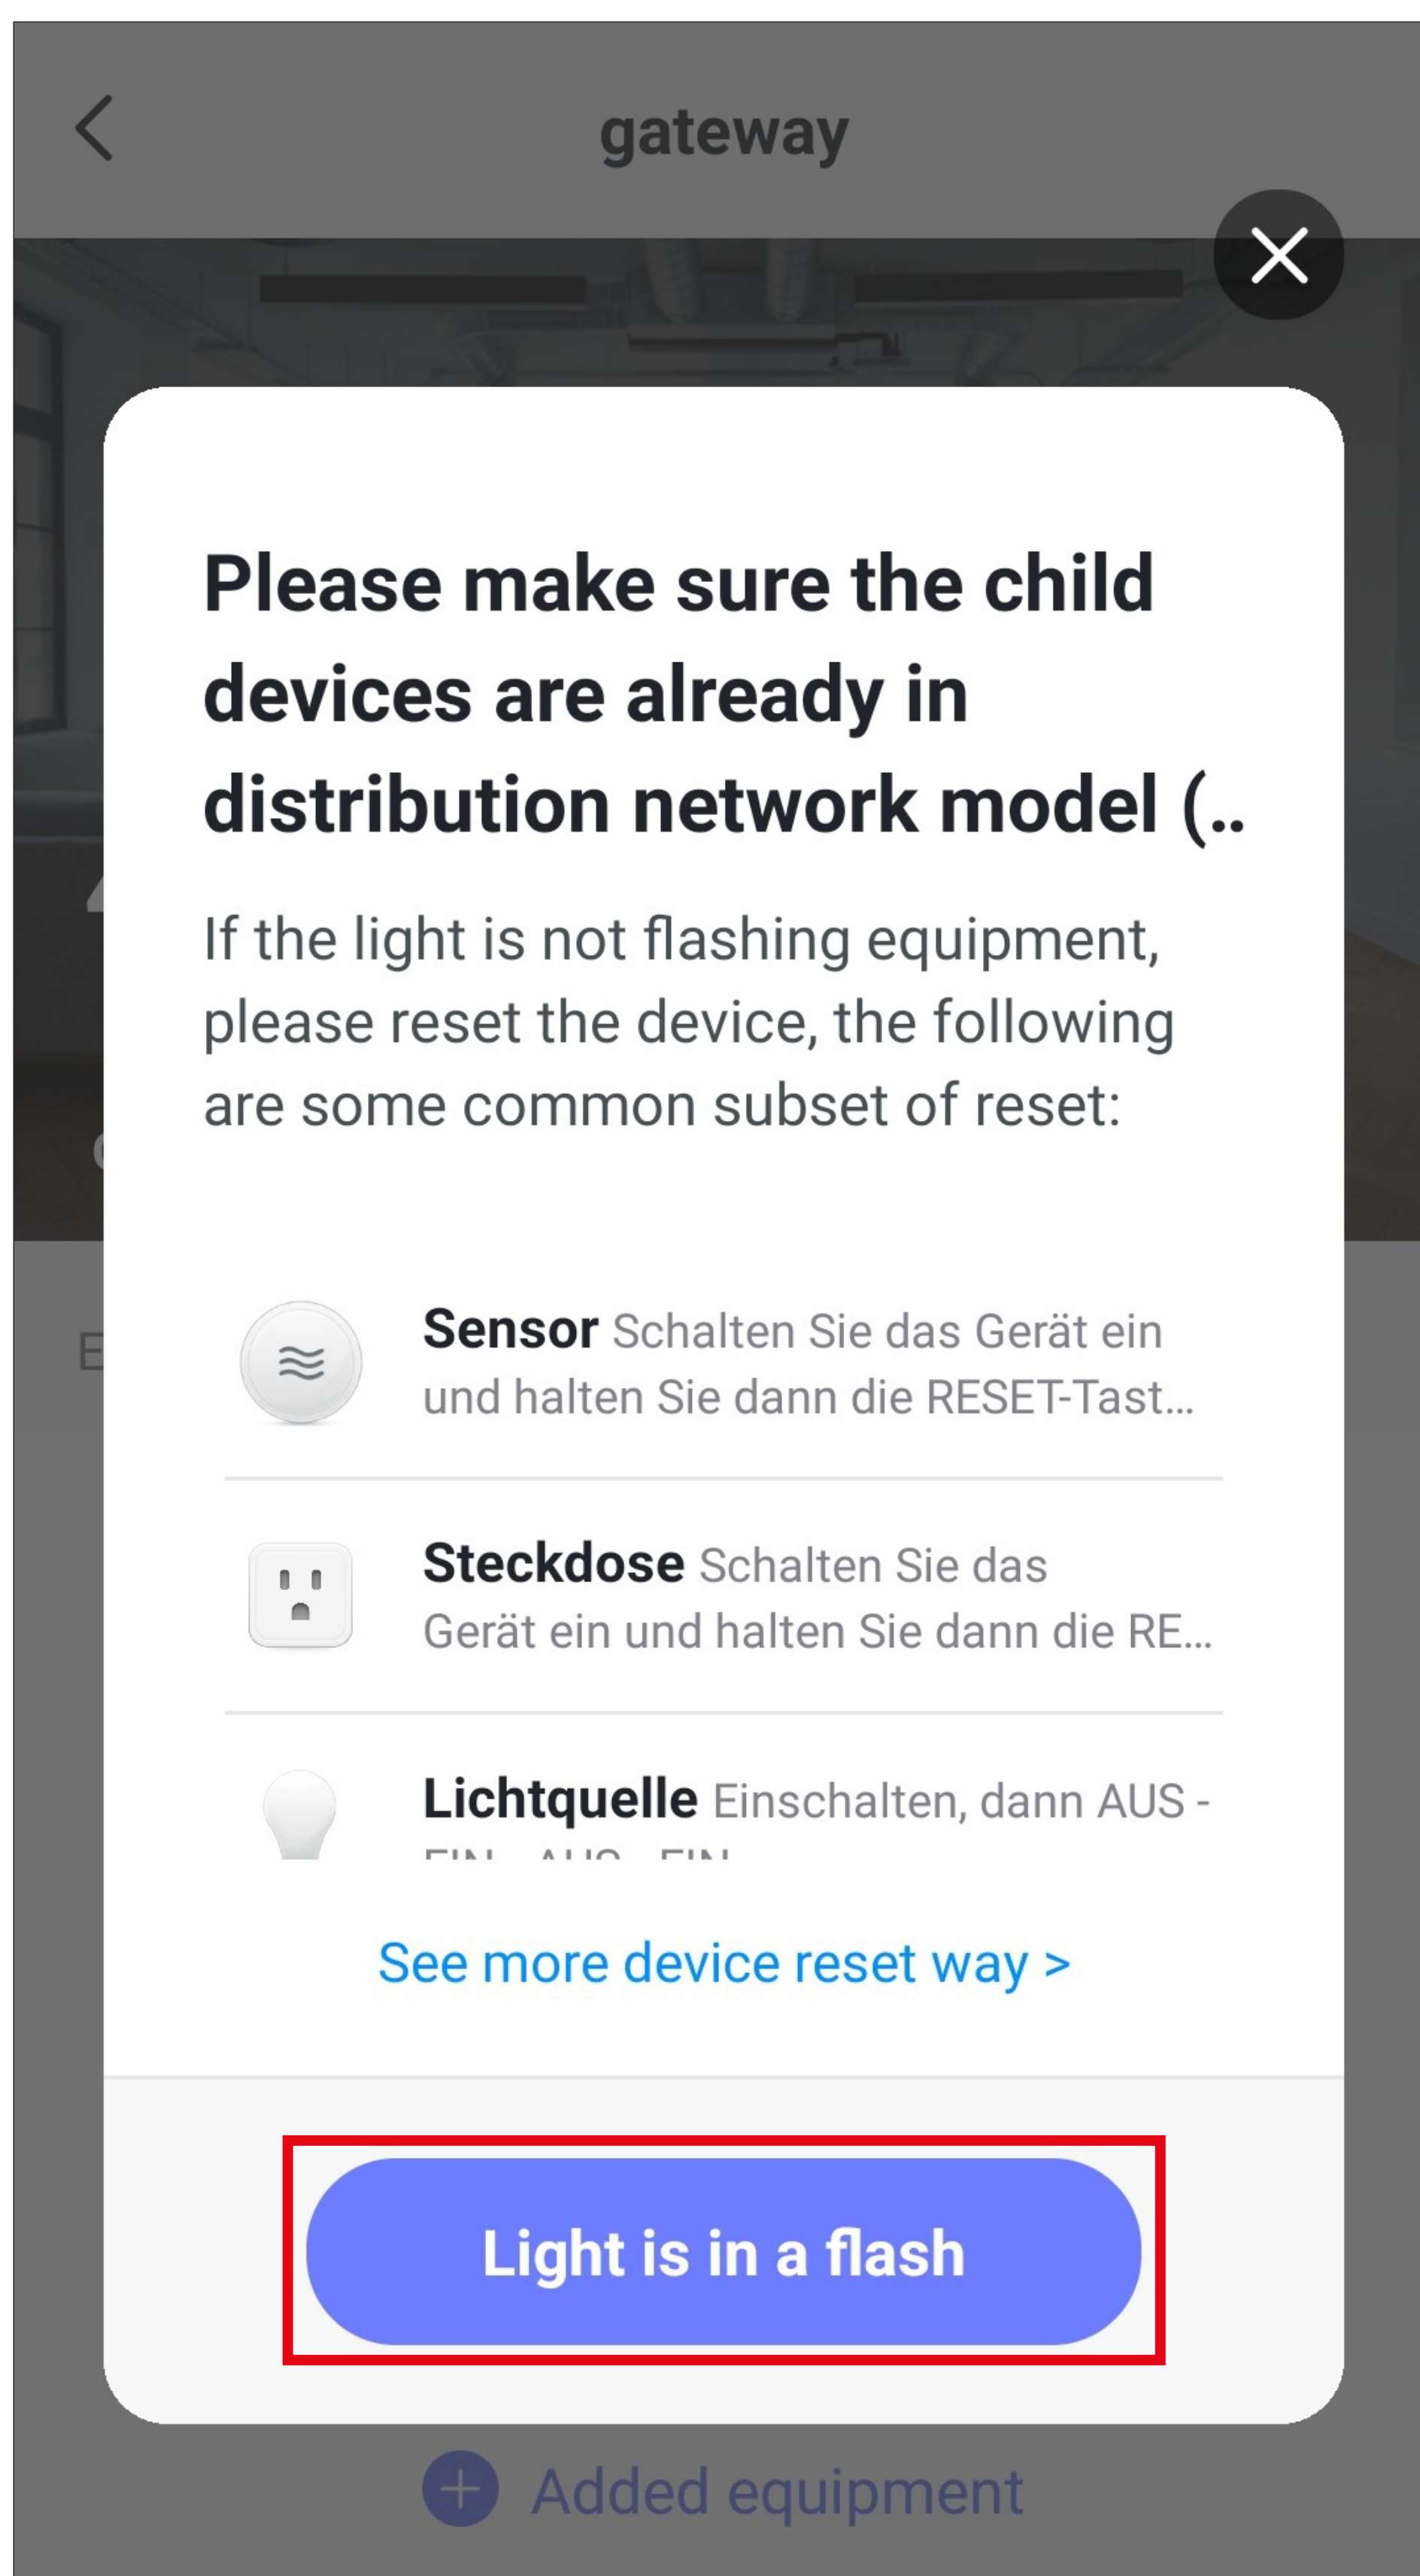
gateway

Please make sure the child devices are already in distribution network model (..

If the light is not flashing equipment, please reset the device, the following are some common subset of reset:

Sensor Schalten Sie das Gerät ein und halten Sie dann die RESET-Tast...

Steckdose Schalten Sie das Gerät ein und halten Sie dann die RE...

Lichtquelle Einschalten, dann AUS - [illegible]

See more device reset way >

Light is in a flash

Added equipment